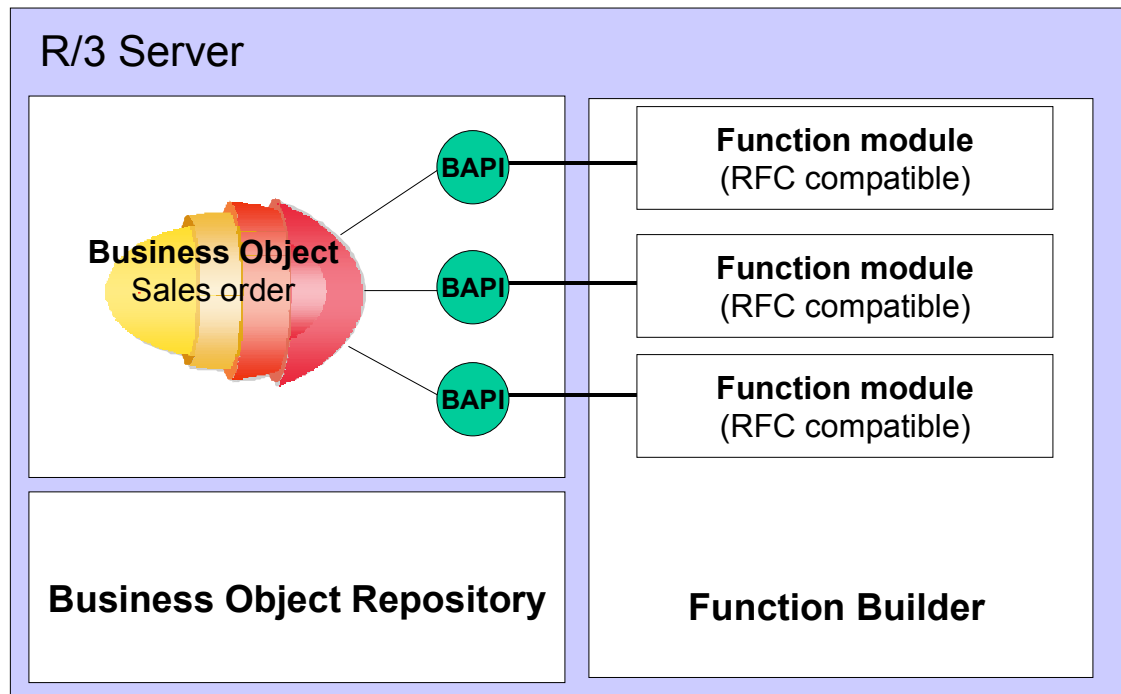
R/3 Server

Business Object
Sales order

BAPI

BAPI

BAPI

Function module
(RFC compatible)

Function module
(RFC compatible)

Function module
(RFC compatible)

Business Object Repository

Function Builder